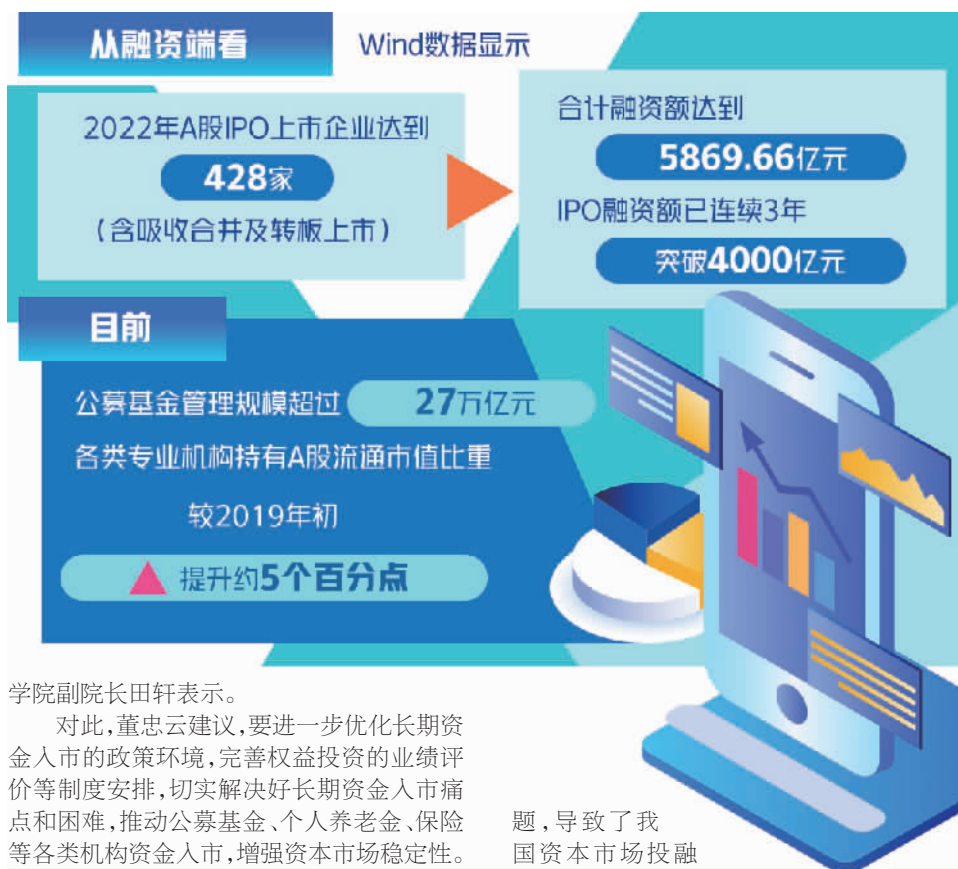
从融资端看

Wind数据显示

2022年A股IPO上市企业达到
428家
（含吸收合并及转板上市）

合计融资额达到
5869.66亿元
IPO融资额已连续3年
突破4000亿元

目前

公募基金管理规模超过 27万亿元
各类专业机构持有A股流通市值比重
较2019年初
提升约5个百分点

学院副院长田轩表示。

对此，董忠云建议，要进一步优化长期资金入市的政策环境，完善权益投资的业绩评价等制度安排，切实解决好长期资金入市痛点和困难，推动公募基金、个人养老金、保险等各类机构资金入市，增强资本市场稳定性。

题，导致了我国资本市场投融